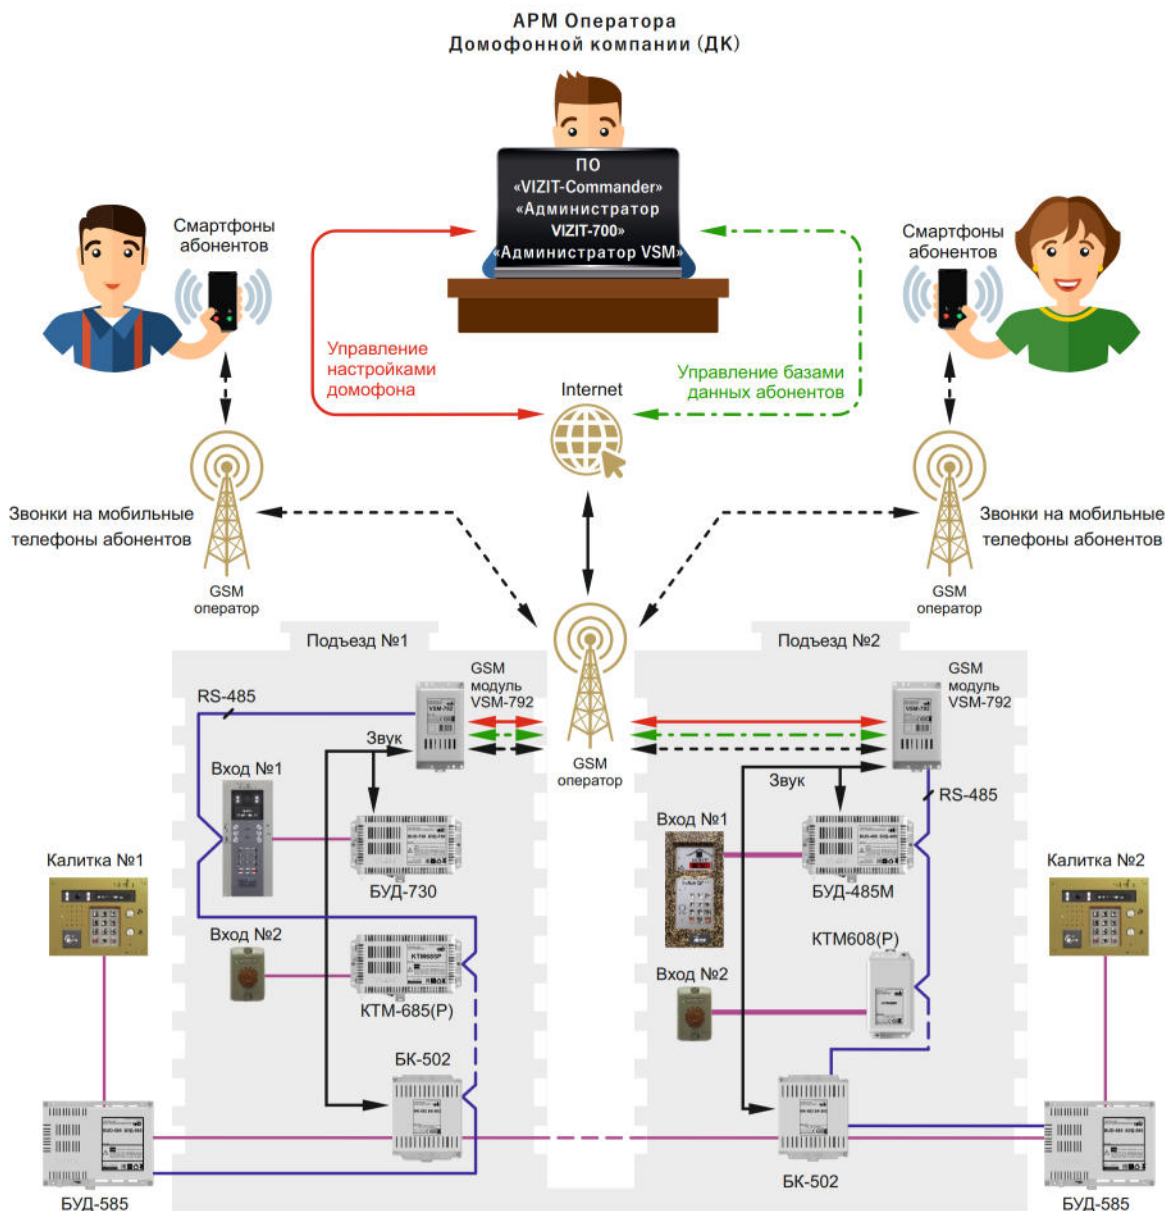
АРМ Оператора
Домофонной компании (ДК)

ПО
«VIZIT-Commander»
«Администратор
VIZIT-700»
«Администратор VSM»

Смартфоны абонентов

Смартфоны абонентов

Управление настройками домофона

Internet

Управление базами данных абонентов

Звонки на мобильные телефоны абонентов

GSM оператор

Звонки на мобильные телефоны абонентов

GSM оператор

Подъезд №1

GSM модуль VSM-792

RS-485

Звук

Вход №1

БУД-730

Калитка №1

Вход №2

КТМ-685(Р)

БК-502

БУД-585

GSM оператор

Подъезд №2

GSM модуль VSM-792

Звук

RS-485

Вход №1

БУД-485М

Калитка №2

КТМ608(Р)

Вход №2

БК-502

БУД-585